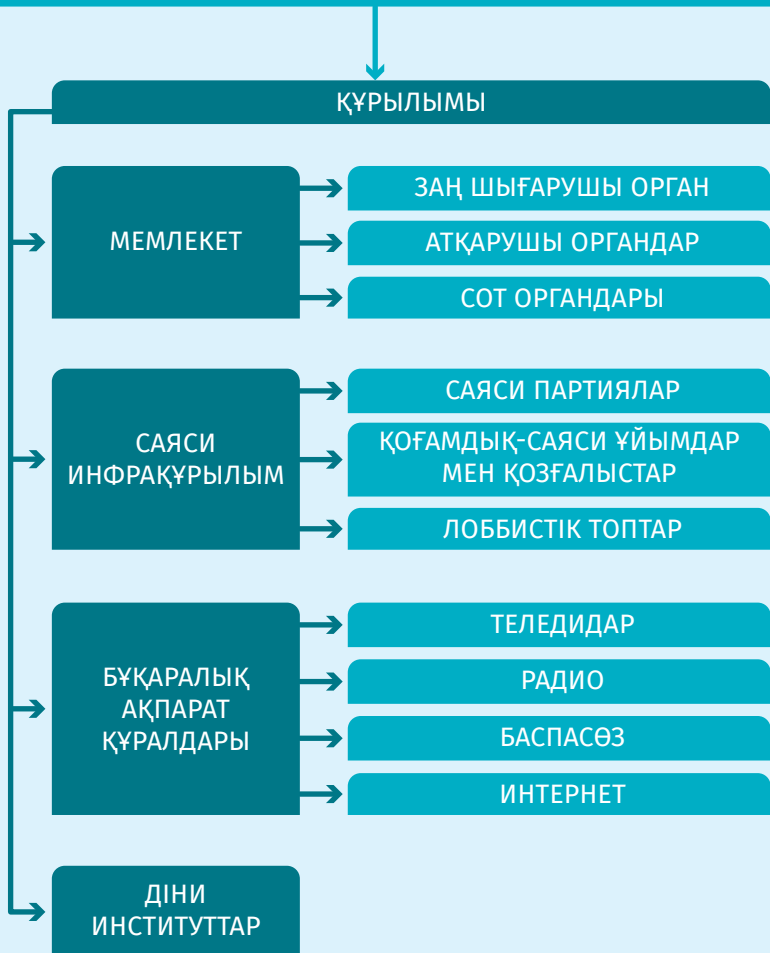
ҚҰРЫЛЫМЫ

МЕМЛЕКЕТ

ЗАҢ ШЫҒАРУШЫ ОРГАН

АТҚАРУШЫ ОРГАНДАР

СОТ ОРГАНДАРЫ

САЯСИ ИНФРАҚҰРЫЛЫМ

САЯСИ ПАРТИЯЛАР

ҚОҒАМДЫҚ-САЯСИ ҰЙЫМДАР МЕН ҚОЗҒАЛЫСТАР

ЛОББИСТІК ТОПТАР

БҰҚАРАЛЫҚ АҚПАРАТ ҚҰРАЛДАРЫ

ТЕЛЕДИДАР

РАДИО

БАСПАСӨЗ

ИНТЕРНЕТ

ДІНИ ИНСТИТУТТАР